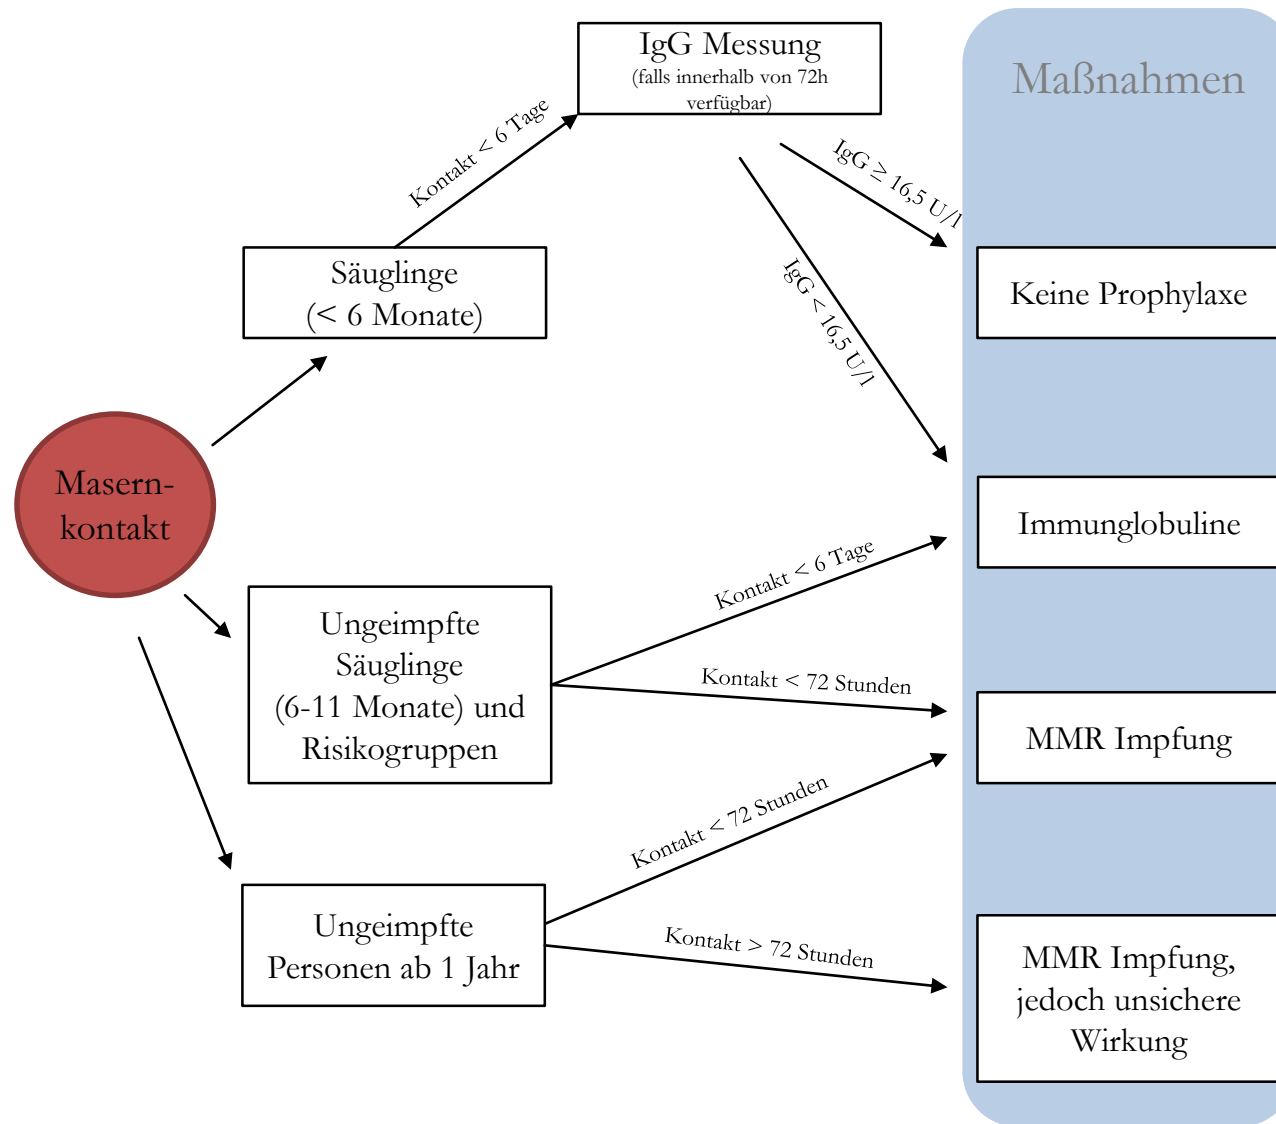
Masernkontakt

Säuglinge
(< 6 Monate)

Kontakt < 6 Tage

IgG Messung
(falls innerhalb von 72h verfügbar)

IgG ≥ 16,5 U/l

IgG < 16,5 U/l

Ungeimpfte Säuglinge
(6-11 Monate) und Risikogruppen

Kontakt < 6 Tage

Kontakt < 72 Stunden

Ungeimpfte Personen ab 1 Jahr

Kontakt < 72 Stunden

Kontakt > 72 Stunden

Maßnahmen

Keine Prophylaxe

Immunglobuline

MMR Impfung

MMR Impfung, jedoch unsichere Wirkung